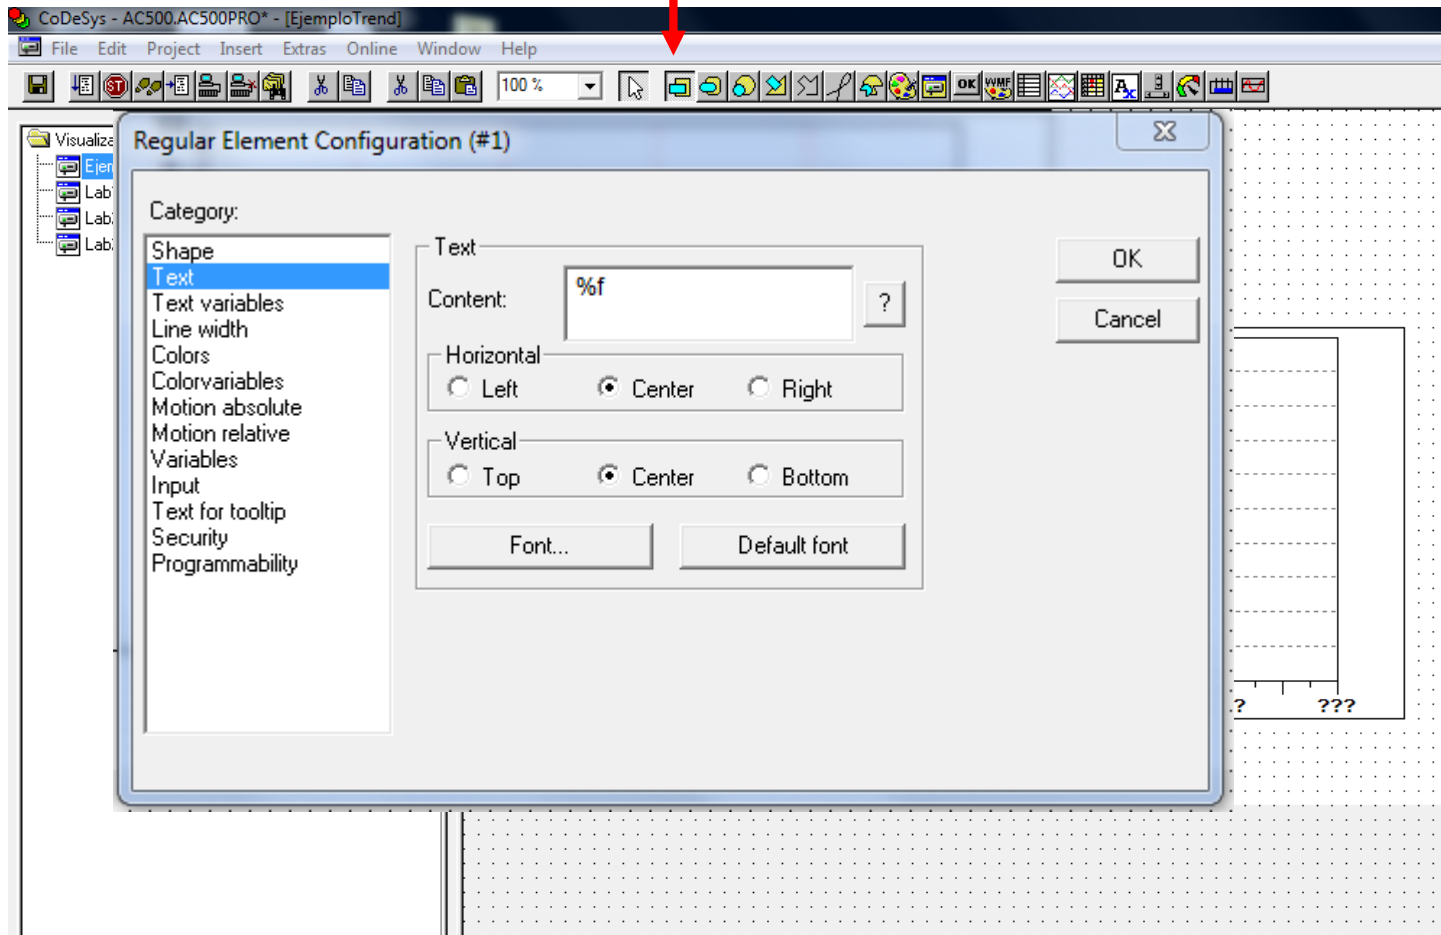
CoDeSys - AC500.AC500PRO* - [EjemploTrend]

File Edit Project Insert Extras Online Window Help

100 %

OK WMF

Visualiza
Ejen
Lab
Lab
Lab

Regular Element Configuration (#1)

Category:

Shape
Text
Text variables
Line width
Colors
Colorvariables
Motion absolute
Motion relative
Variables
Input
Text for tooltip
Security
Programmability

Text

Content: %f ?

Horizontal
Left Center Right

Vertical
Top Center Bottom

Font... Default font

OK
Cancel

? ???